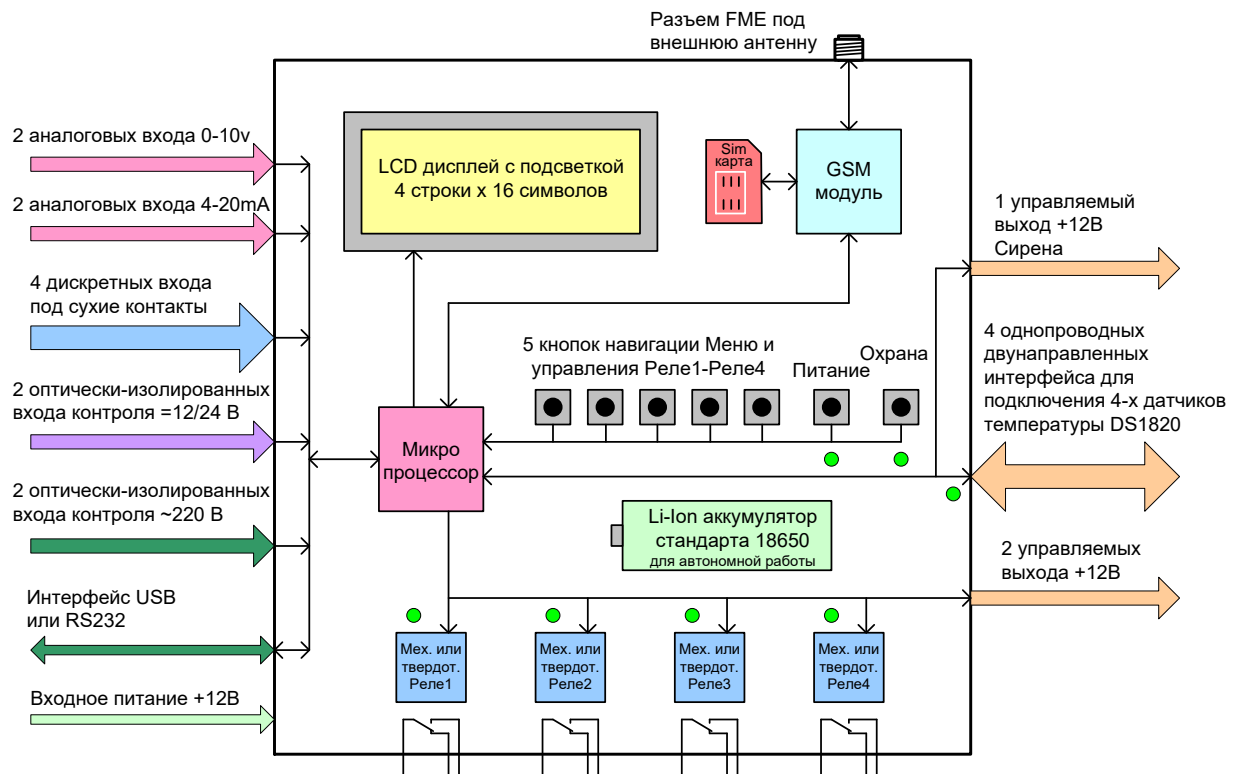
Разъем FME под внешнюю антенну

2 аналоговых входа 0-10v

2 аналоговых входа 4-20mA

4 дискретных входа под сухие контакты

2 оптически-изолированных входа контроля =12/24 В

2 оптически-изолированных входа контроля ~220 В

Интерфейс USB или RS232

Входное питание +12В

LCD дисплей с подсветкой 4 строки x 16 символов

Sim карта

GSM модуль

5 кнопок навигации Меню и управления Реле1-Реле4

Питание

Охрана

Микро процессор

Li-Ion аккумулятор стандарта 18650 для автономной работы

Мех. или твердот. Реле1

Мех. или твердот. Реле2

Мех. или твердот. Реле3

Мех. или твердот. Реле4

1 управляемый выход +12В Сирена

4 однопроводных двунаправленных интерфейса для подключения 4-х датчиков температуры DS1820

2 управляемых выхода +12В